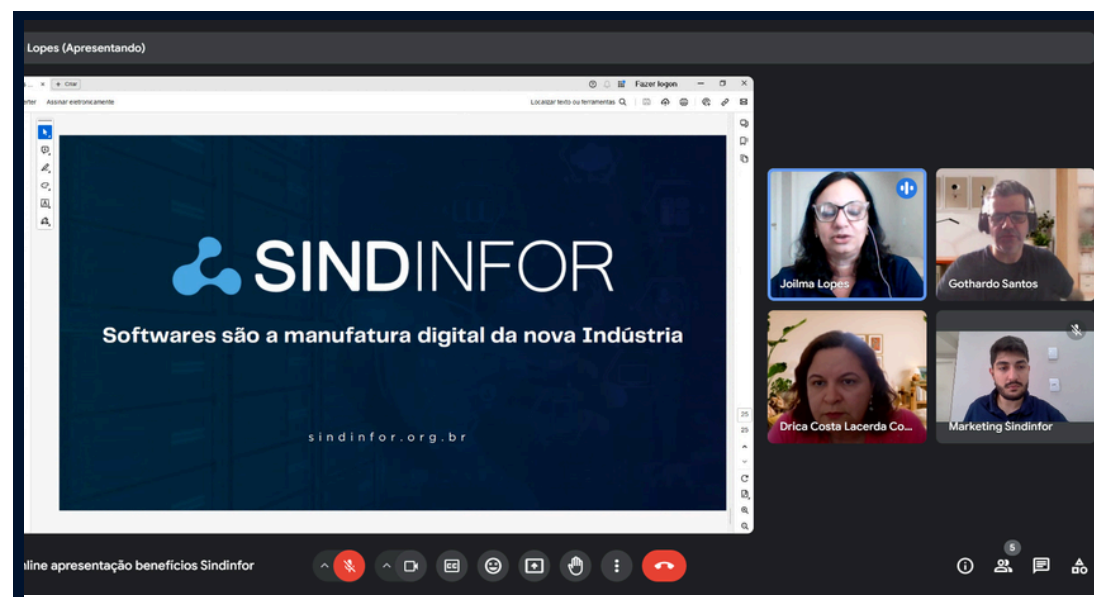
Lopes (Apresentando)

+ Criar

Fazer logon

rter Assinar eletronicamente

Localizar texto ou ferramentas

SINDINFOR

Softwares são a manufatura digital da nova Indústria

sindinfor.org.br

25

25

Joilma Lopes

Gothardo Santos

Drica Costa Lacerda Co...

Marketing Sindinfor

nline apresentação benefícios Sindinfor

5